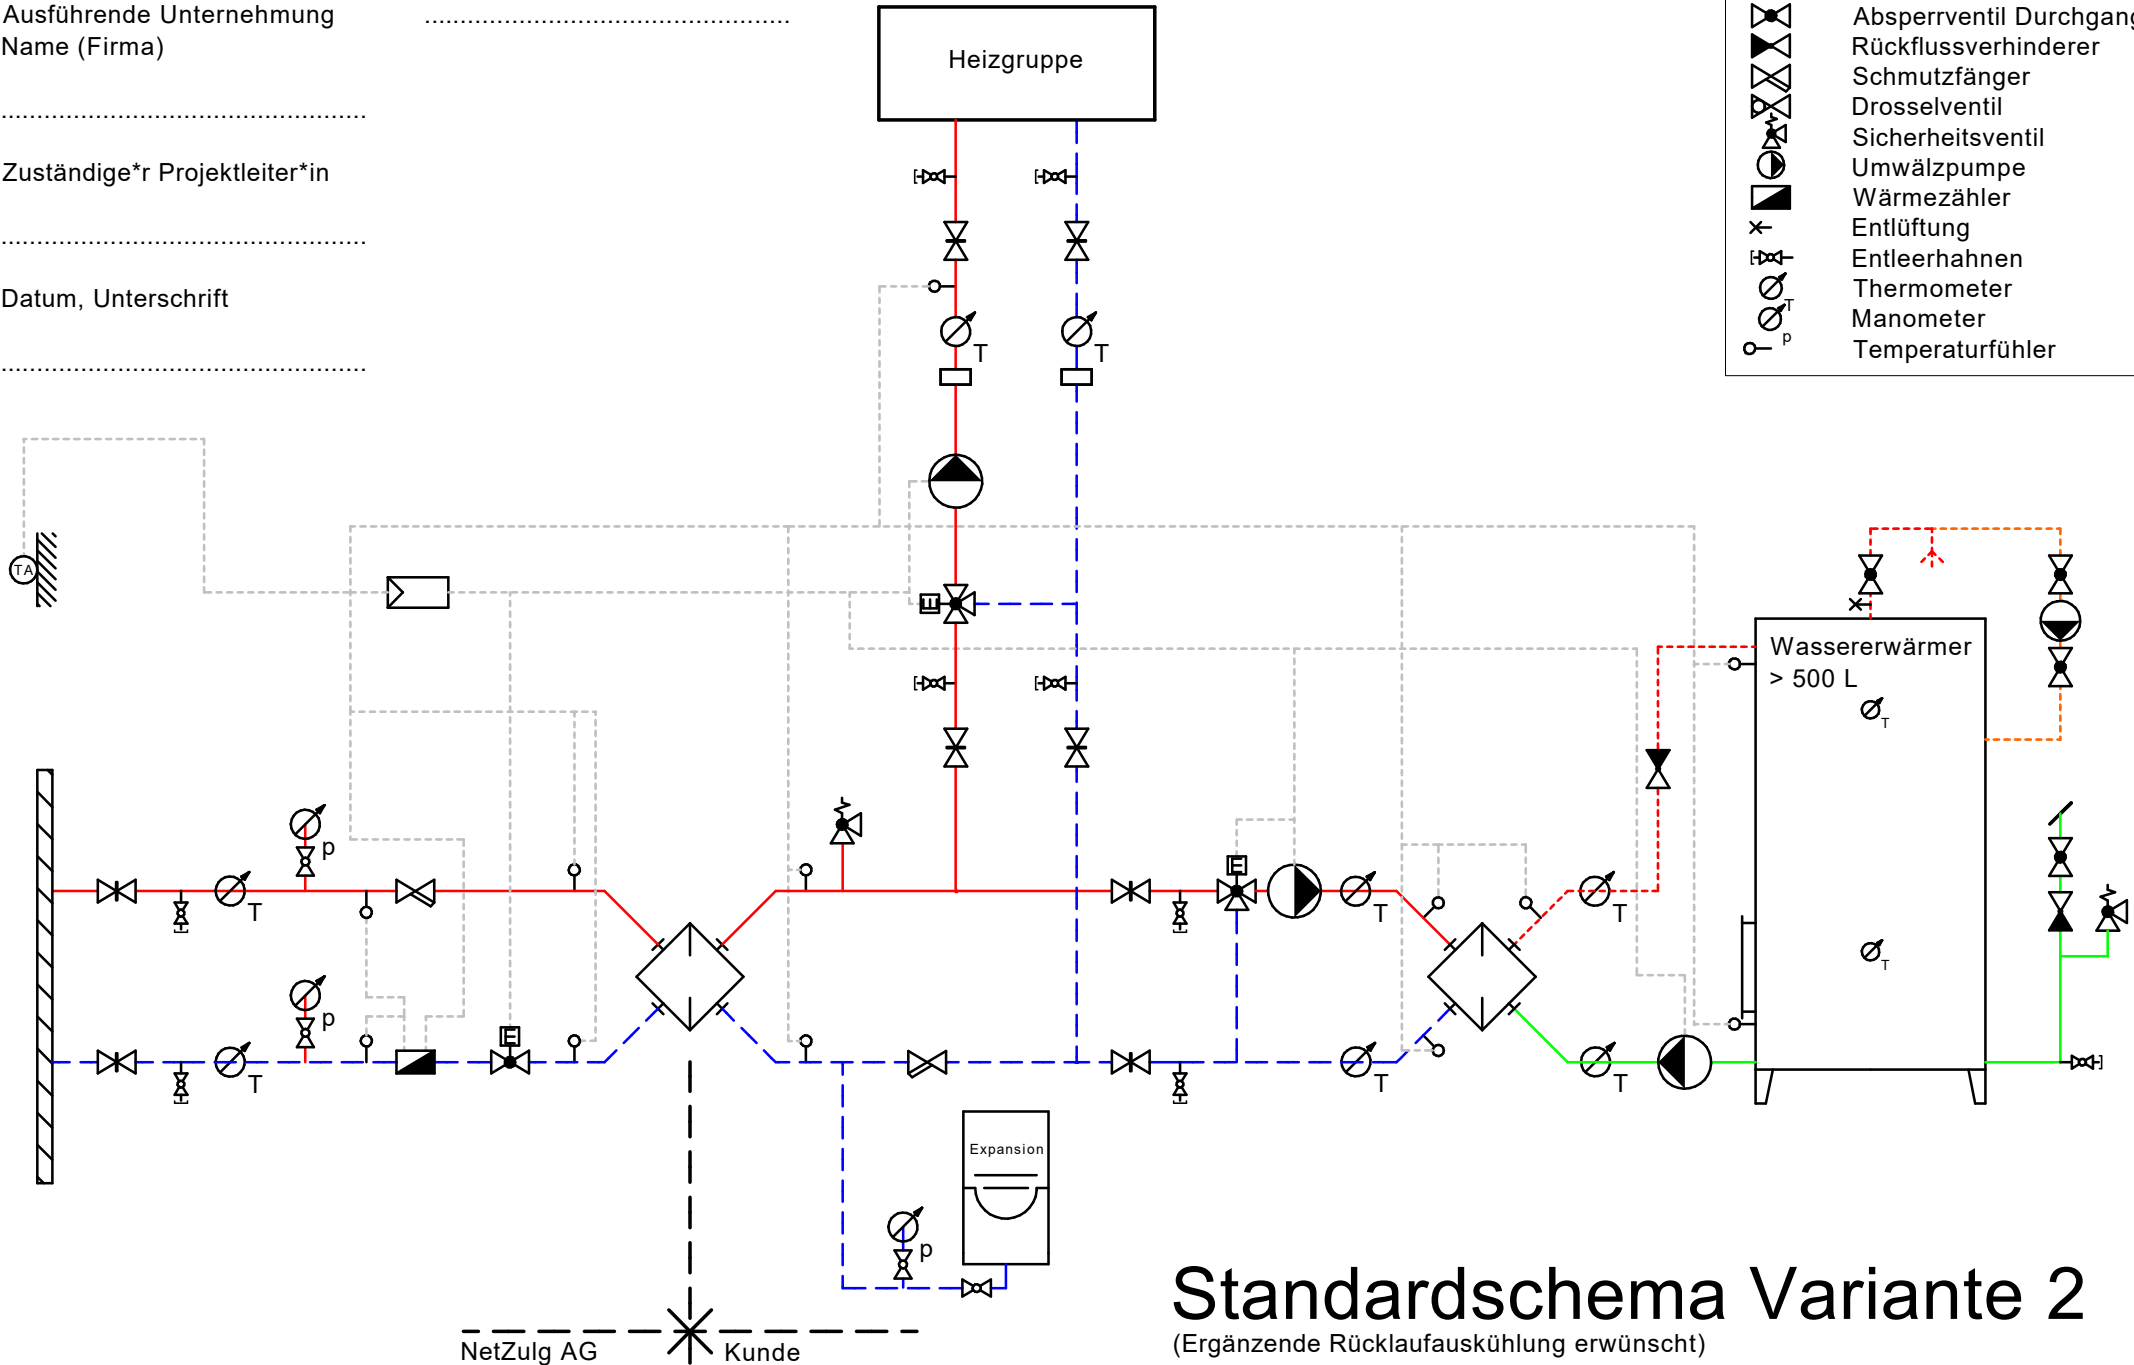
Ausführende Unternehmung
Name (Firma)

..................................................

..................................................

Zuständige*r Projektleiter*in

..................................................

Datum, Unterschrift

..................................................

Heizgruppe

Absperrventil Durchgang
Rückflussverhinderer
Schmutzfänger
Drosselventil
Sicherheitsventil
Umwälzpumpe
Wärmezähler
Entlüftung
Entleerhahnen
Thermometer
Manometer
Temperaturfühler

T
p

TA

T T

E

p
T
p
T

E
E

T
T
T
T

Wassererwärmer
> 500 L

T
T

Expansion

p

NetZulg AG
Kunde

Standardschema Variante 2
(Ergänzende Rücklaufauskühlung erwünscht)